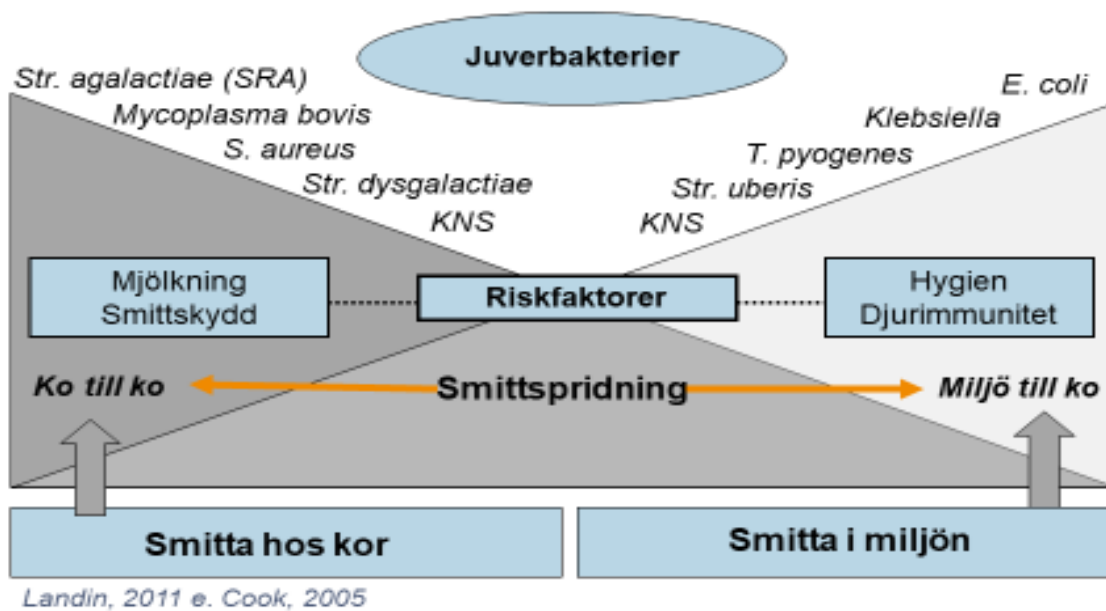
Juverbakterier

Str. agalactiae (SRA)
Mycoplasma bovis
S. aureus
Str. dysgalactiae
KNS

E. coli
Klebsiella
T. pyogenes
Str. uberis
KNS

Mjölkning
Smittskydd

Riskfaktorer

Hygien
Djurimmunitet

Ko till ko

Smittspridning

Miljö till ko

Smitta hos kor

Smitta i miljön

Landin, 2011 e. Cook, 2005